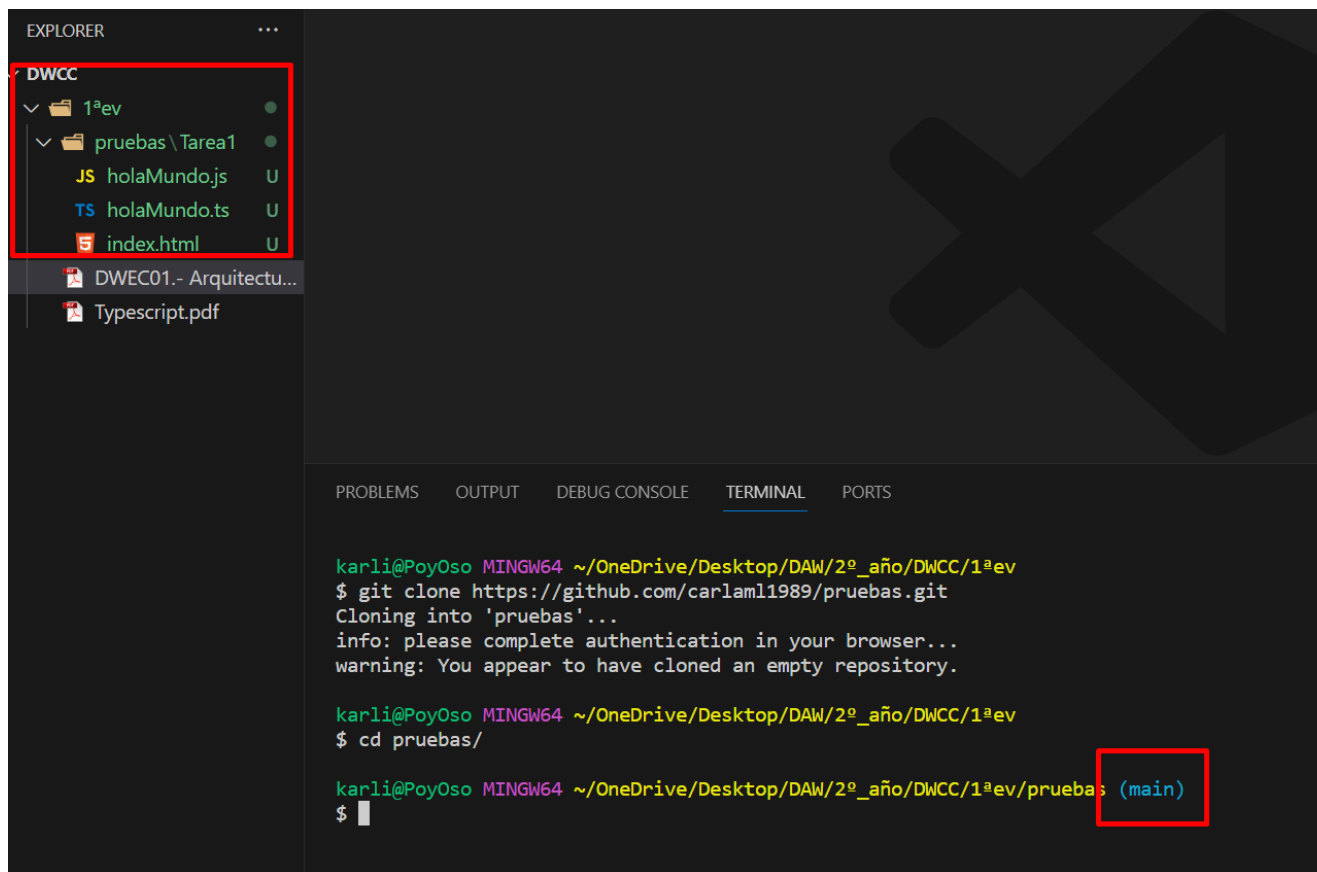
EXPLORER ···

DWCC

1ªev

pruebas \ Tarea1

JS holaMundo.js U

TS holaMundo.ts U

index.html U

DWEC01.- Arquitectu...

Typescript.pdf

PROBLEMS OUTPUT DEBUG CONSOLE TERMINAL PORTS

karli@PoyOso MINGW64 ~/OneDrive/Desktop/DAW/2º_año/DWCC/1ªev
$ git clone https://github.com/carlaml1989/pruebas.git
Cloning into 'pruebas'...
info: please complete authentication in your browser...
warning: You appear to have cloned an empty repository.

karli@PoyOso MINGW64 ~/OneDrive/Desktop/DAW/2º_año/DWCC/1ªev
$ cd pruebas/

karli@PoyOso MINGW64 ~/OneDrive/Desktop/DAW/2º_año/DWCC/1ªev/pruebas (main)
$